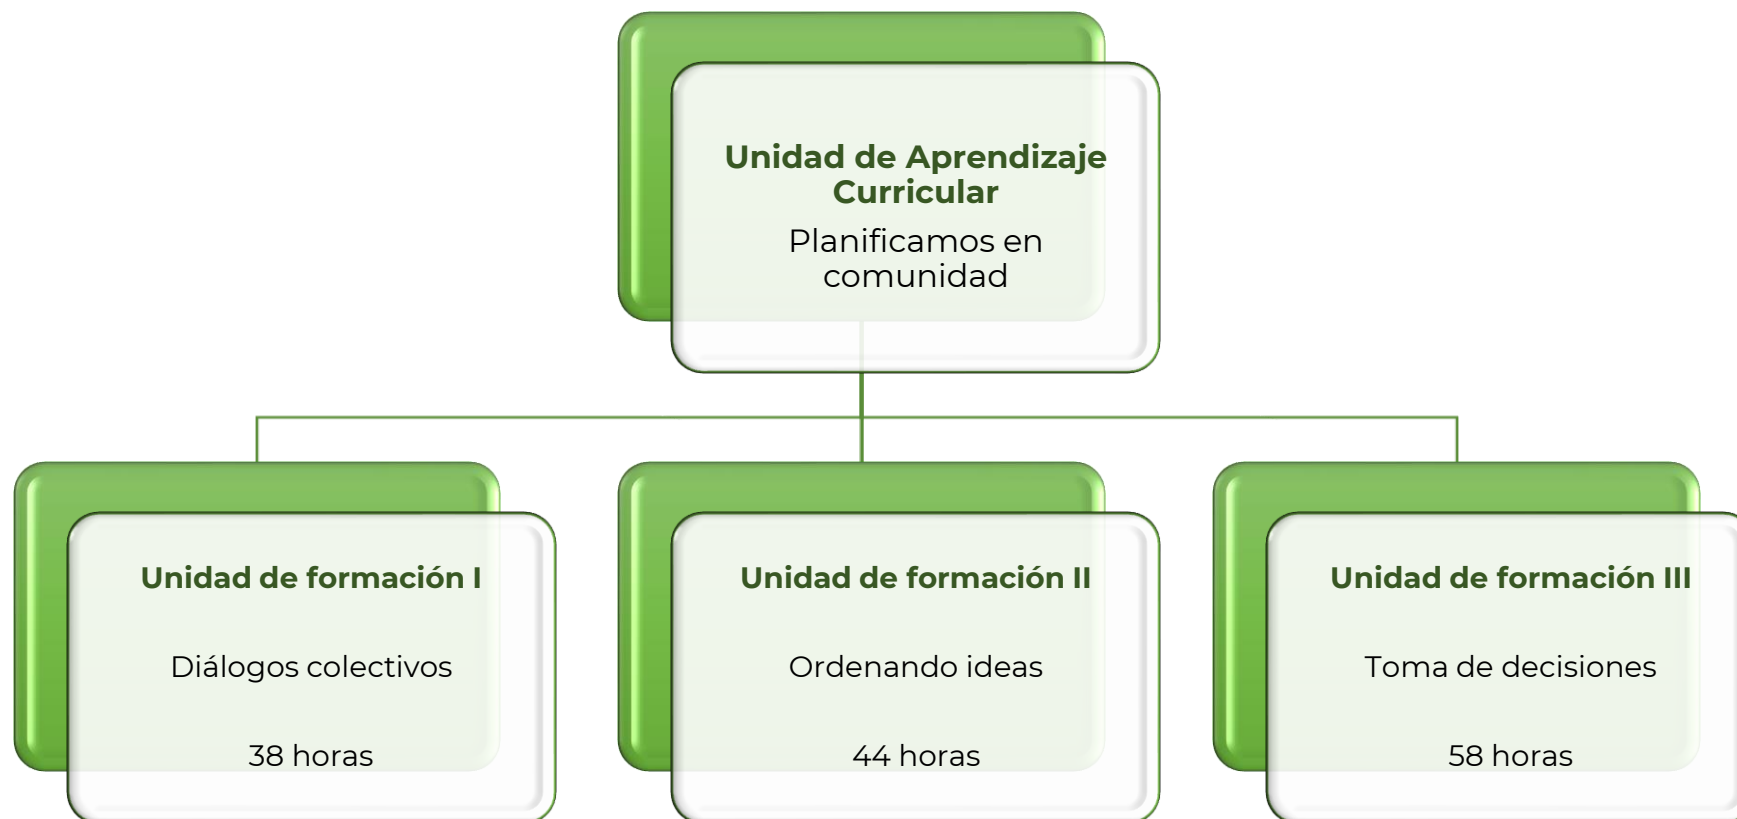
Unidad de Aprendizaje Curricular

Planificamos en comunidad

Unidad de formación I

Diálogos colectivos

38 horas

Unidad de formación II

Ordenando ideas

44 horas

Unidad de formación III

Toma de decisiones

58 horas